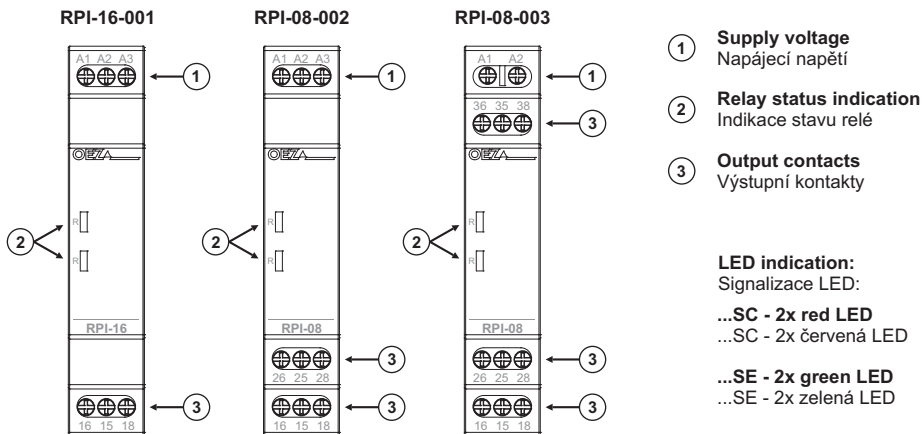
RPI-16-001

A1 A2 A3

1

OEZ

2

R

R

RPI-16

3

16 15 18

RPI-08-002

A1 A2 A3

1

OEZ

2

R

R

RPI-08

3

26 25 28

3

16 15 18

RPI-08-003

A1 A2

1

36 35 38

3

OEZ

2

R

R

RPI-08

3

26 25 28

3

16 15 18

1 **Supply voltage**
Napájecí napětí

2 **Relay status indication**
Indikace stavu relé

3 **Output contacts**
Výstupní kontakty

**LED indication:**
Signalizace LED:

**...SC - 2x red LED**
...SC - 2x červená LED

**...SE - 2x green LED**
...SE - 2x zelená LED